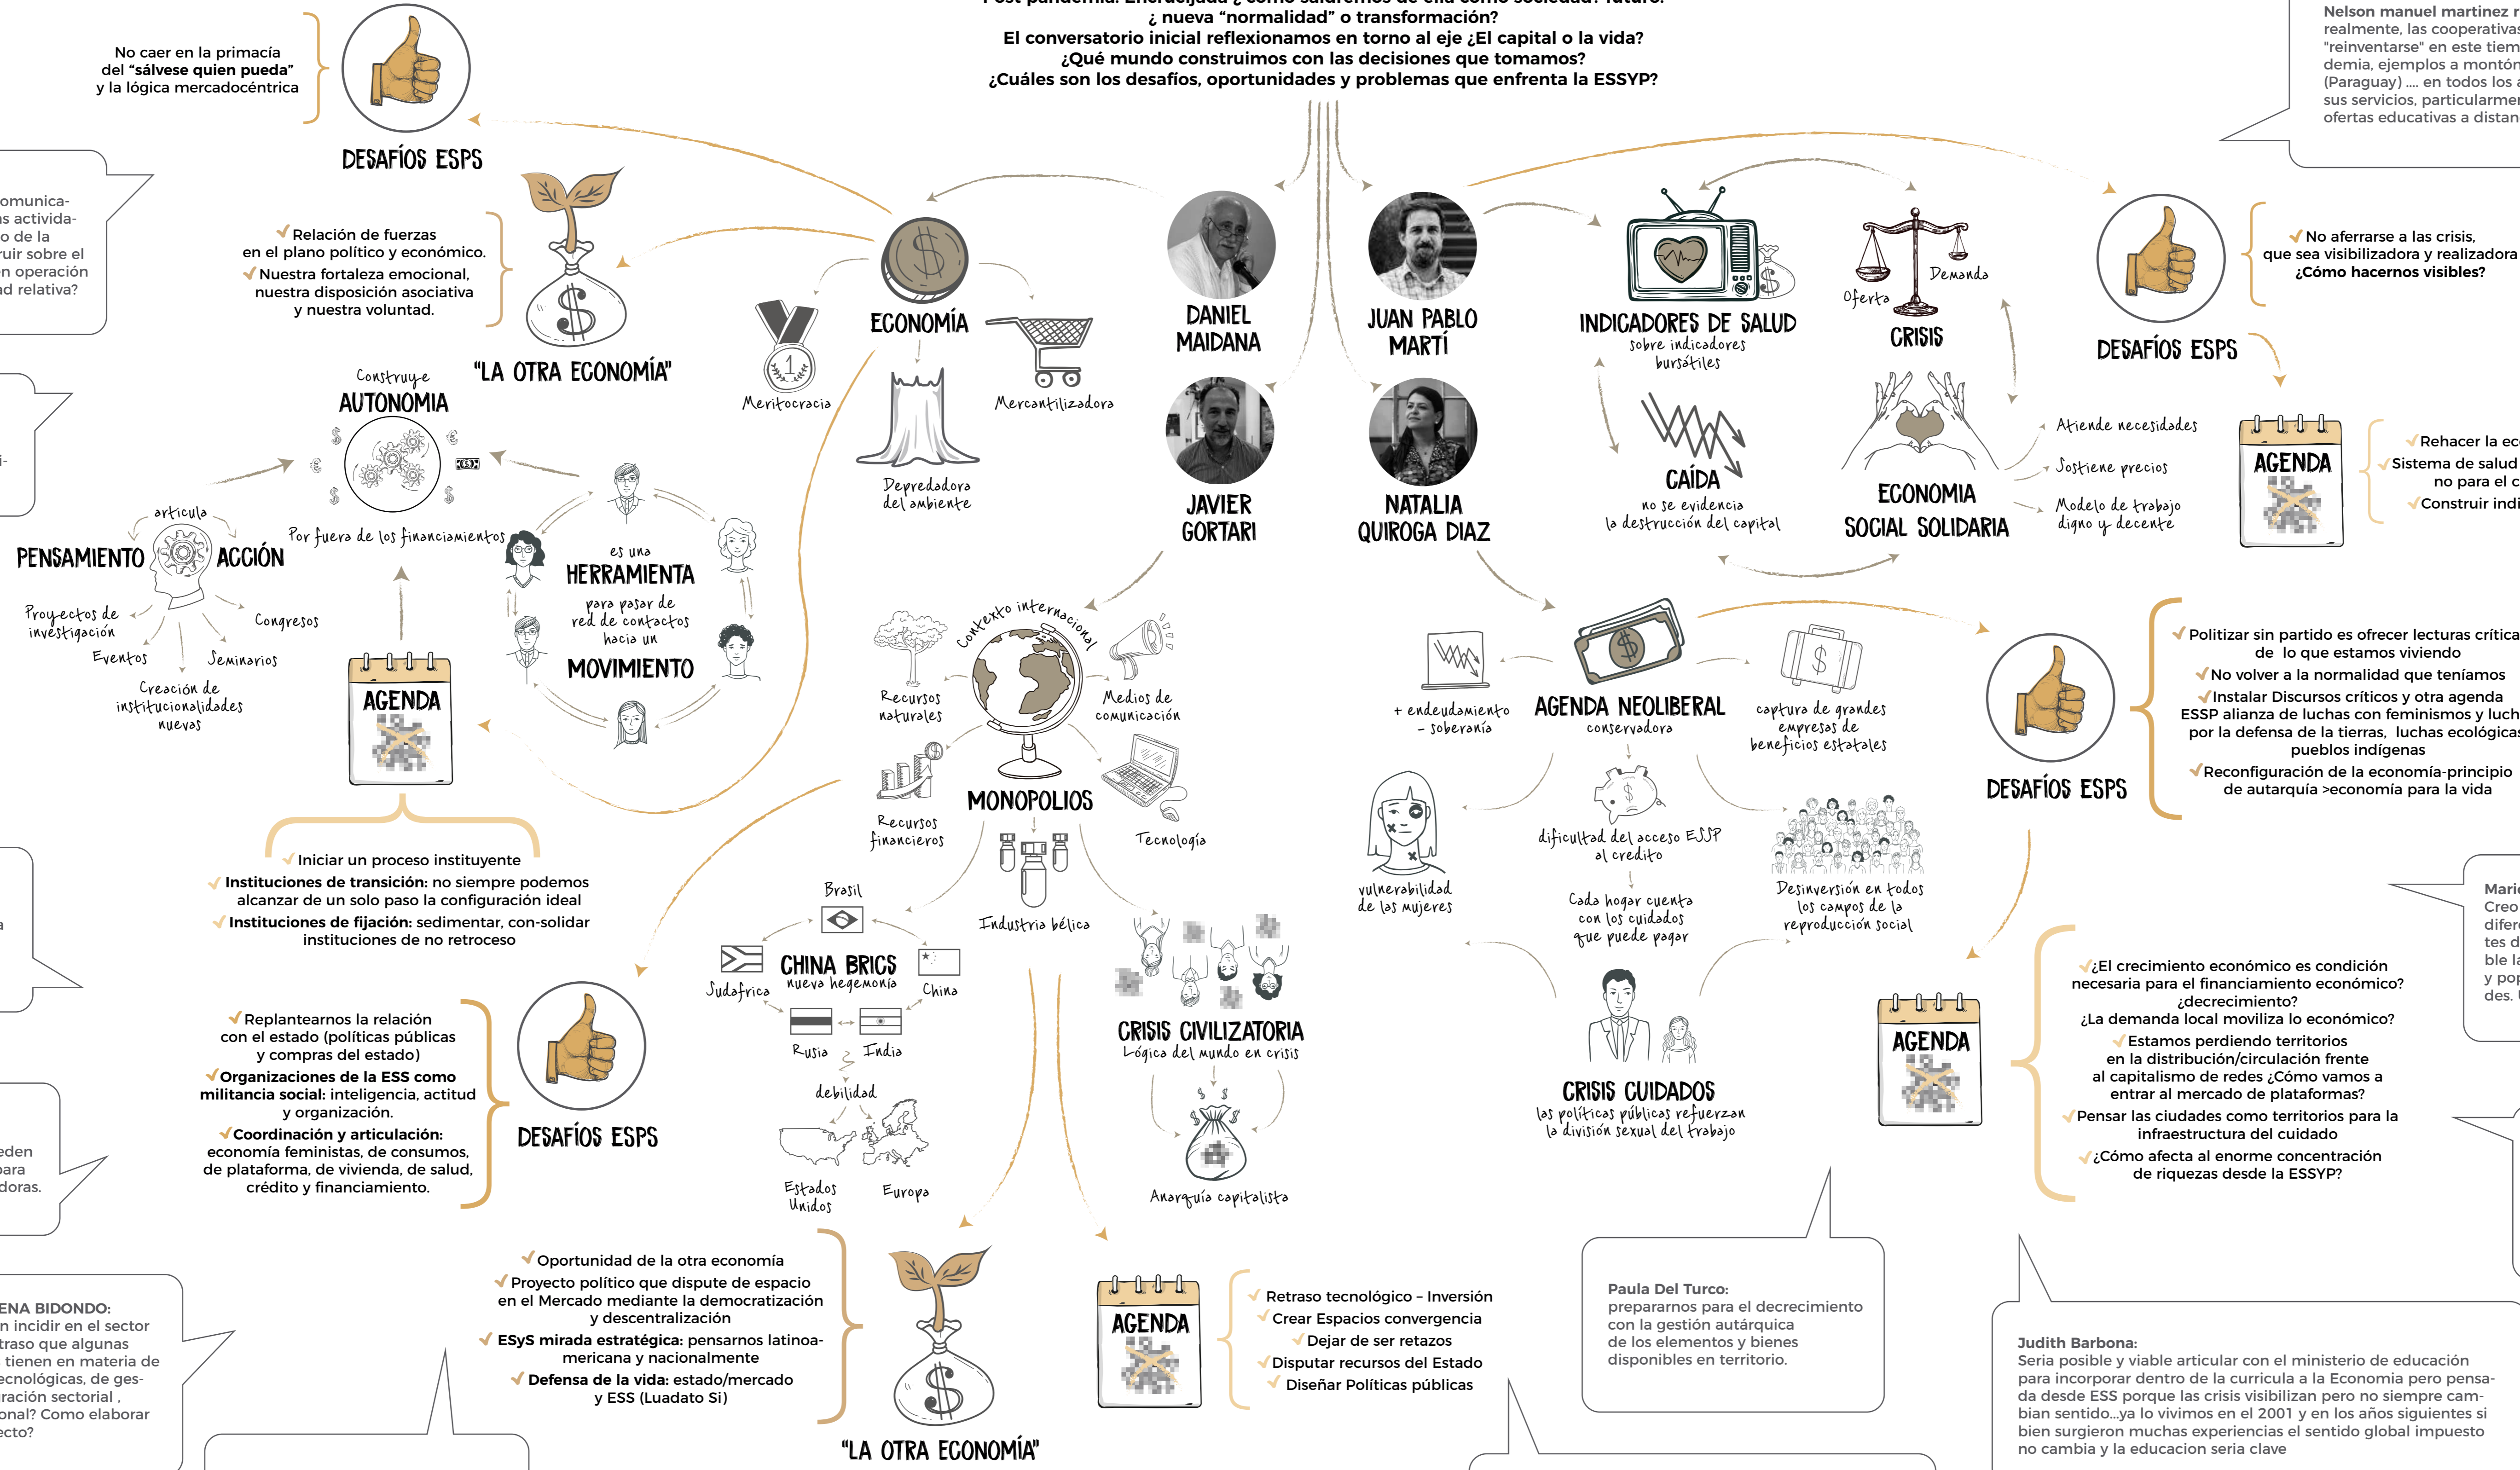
Post pandemia. Encrucijada ¿cómo saldremos de ella como sociedad? futuro.
¿ nueva "normalidad" o transformación?
El conversatorio inicial reflexionamos en torno al eje ¿El capital o la vida?
¿Qué mundo construimos con las decisiones que tomamos?
¿Cuáles son los desafíos, oportunidades y problemas que enfrenta la ESSYP?

Nelson manuel martinez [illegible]
realmente, las cooperativas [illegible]
"reinventarse" en este tiem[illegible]
demia, ejemplos a montón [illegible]
(Paraguay) .... en todos los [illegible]
sus servicios, particularmen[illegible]
ofertas educativas a distan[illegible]

No caer en la primacía del "sálvese quien pueda" y la lógica mercadocéntrica

DESAFÍOS ESPS

omunica-
s activida-
o de la
ruir sobre el
n operación
d relativa?

Relación de fuerzas en el plano político y económico.
Nuestra fortaleza emocional, nuestra disposición asociativa y nuestra voluntad.

"LA OTRA ECONOMÍA"

ECONOMÍA
Meritocracia
Mercantilizadora
Depredadora del ambiente

DANIEL MAIDANA
JUAN PABLO MARTÍ
JAVIER GORTARI
NATALIA QUIROGA DIAZ

INDICADORES DE SALUD
sobre indicadores bursátiles
CAÍDA
no se evidencia la destrucción del capital

Oferta
Demanda
CRISIS

ECONOMIA SOCIAL SOLIDARIA
Atiende necesidades
Sostiene precios
Modelo de trabajo digno y decente

No aferrarse a las crisis, que sea visibilizadora y realizadora
¿Cómo hacernos visibles?

DESAFÍOS ESPS

AGENDA
Rehacer la ec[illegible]
Sistema de salud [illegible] no para el c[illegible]
Construir indi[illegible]

Construye
AUTONOMIA
Por fuera de los financiamientos

PENSAMIENTO
articula
ACCIÓN
Proyectos de investigación
Eventos
Creación de institucionalidades nuevas
Seminarios
Congresos

es una
HERRAMIENTA
para pasar de red de contactos hacia un
MOVIMIENTO

AGENDA

Iniciar un proceso instituyente
Instituciones de transición: no siempre podemos alcanzar de un solo paso la configuración ideal
Instituciones de fijación: sedimentar, con-solidar instituciones de no retroceso

Contexto internacional
Recursos naturales
Medios de comunicación
Recursos financieros
MONOPOLIOS
Tecnología
Industria bélica

Brasil
CHINA BRICS
nueva hegemonía
Sudafrica
China
Rusia
India
debilidad
Estados Unidos
Europa

CRISIS CIVILIZATORIA
Lógica del mundo en crisis
Anarquía capitalista

+ endeudamiento
- soberanía
AGENDA NEOLIBERAL
conservadora
captura de grandes empresas de beneficios estatales
vulnerabilidad de las mujeres
dificultad del acceso ESSP al credito
Cada hogar cuenta con los cuidados que puede pagar
Desinversion en todos los campos de la reproducción social

CRISIS CUIDADOS
las políticas públicas refuerzan la división sexual del trabajo

Politizar sin partido es ofrecer lecturas crítica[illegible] de lo que estamos viviendo
No volver a la normalidad que teníamos
Instalar Discursos críticos y otra agenda ESSP alianza de luchas con feminismos y luch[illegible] por la defensa de la tierras, luchas ecológicas pueblos indígenas
Reconfiguración de la economía-principio de autarquía >economía para la vida

DESAFÍOS ESPS

Mari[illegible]
Creo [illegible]
difere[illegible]
tes d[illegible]
ble la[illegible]
y pop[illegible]
des. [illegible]

¿El crecimiento económico es condición necesaria para el financiamiento económico? ¿decrecimiento?
¿La demanda local moviliza lo económico?
Estamos perdiendo territorios en la distribución/circulación frente al capitalismo de redes ¿Cómo vamos a entrar al mercado de plataformas?
Pensar las ciudades como territorios para la infraestructura del cuidado
¿Cómo afecta al enorme concentración de riquezas desde la ESSYP?

AGENDA

Replantearnos la relación con el estado (políticas públicas y compras del estado)
Organizaciones de la ESS como militancia social: inteligencia, actitud y organización.
Coordinación y articulación: economía feministas, de consumos, de plataforma, de vivienda, de salud, crédito y financiamiento.

DESAFÍOS ESPS

eden
para
doras.

ENA BIDONDO:
n incidir en el sector
traso que algunas
tienen en materia de
ecnológicas, de ges-
ración sectorial ,
onal? Como elaborar
ecto?

Oportunidad de la otra economía
Proyecto político que dispute de espacio en el Mercado mediante la democratización y descentralización
ESyS mirada estratégica: pensarnos latinoamericana y nacionalmente
Defensa de la vida: estado/mercado y ESS (Luadato Si)

"LA OTRA ECONOMÍA"

AGENDA
Retraso tecnológico – Inversión
Crear Espacios convergencia
Dejar de ser retazos
Disputar recursos del Estado
Diseñar Políticas públicas

Paula Del Turco:
prepararnos para el decrecimiento con la gestión autárquica de los elementos y bienes disponibles en territorio.

Judith Barbona:
Seria posible y viable articular con el ministerio de educación para incorporar dentro de la curricula a la Economia pero pensada desde ESS porque las crisis visibilizan pero no siempre cambian sentido...ya lo vivimos en el 2001 y en los años siguientes si bien surgieron muchas experiencias el sentido global impuesto no cambia y la educacion seria clave